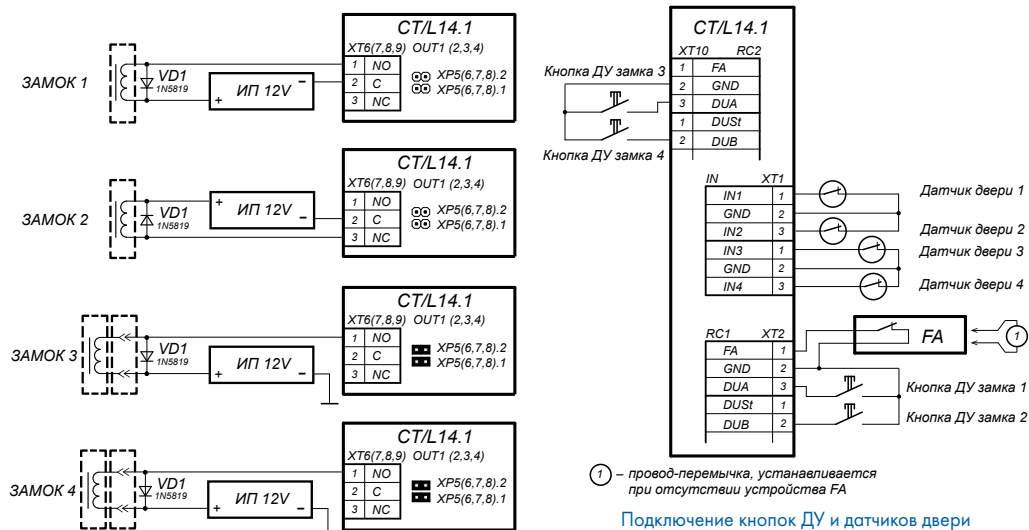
ЗАМОК 1

VD1
1N5819

ИП 12V
+
–

CT/L14.1
XT6(7,8,9) OUT1 (2,3,4)
1 NO
2 C
3 NC
XP5(6,7,8).2
XP5(6,7,8).1

ЗАМОК 2

VD1
1N5819

ИП 12V
+
–

CT/L14.1
XT6(7,8,9) OUT1 (2,3,4)
1 NO
2 C
3 NC
XP5(6,7,8).2
XP5(6,7,8).1

ЗАМОК 3

VD1
1N5819

ИП 12V
+
–

CT/L14.1
XT6(7,8,9) OUT1 (2,3,4)
1 NO
2 C
3 NC
XP5(6,7,8).2
XP5(6,7,8).1

ЗАМОК 4

VD1
1N5819

ИП 12V
+
–

CT/L14.1
XT6(7,8,9) OUT1 (2,3,4)
1 NO
2 C
3 NC
XP5(6,7,8).2
XP5(6,7,8).1

CT/L14.1
XT10 RC2
1 FA
2 GND
3 DUA
1 DUSt
2 DUB

Кнопка ДУ замка 3
Кнопка ДУ замка 4

IN XT1
IN1 1
GND 2
IN2 3
IN3 1
GND 2
IN4 3

Датчик двери 1
Датчик двери 2
Датчик двери 3
Датчик двери 4

RC1 XT2
FA 1
GND 2
DUA 3
DUSt 1
DUB 2

FA
1

Кнопка ДУ замка 1
Кнопка ДУ замка 2

1 – провод-перемычка, устанавливается при отсутствии устройства FA

Подключение кнопок ДУ и датчиков двери